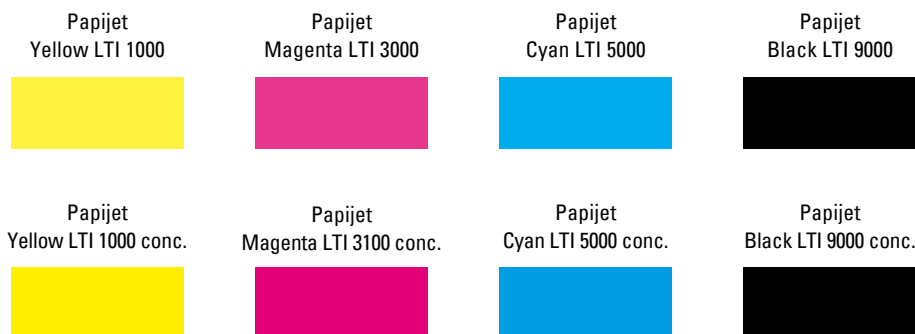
Papijet
Yellow LTI 1000

Papijet
Magenta LTI 3000

Papijet
Cyan LTI 5000

Papijet
Black LTI 9000

Papijet
Yellow LTI 1000 conc.

Papijet
Magenta LTI 3100 conc.

Papijet
Cyan LTI 5000 conc.

Papijet
Black LTI 9000 conc.